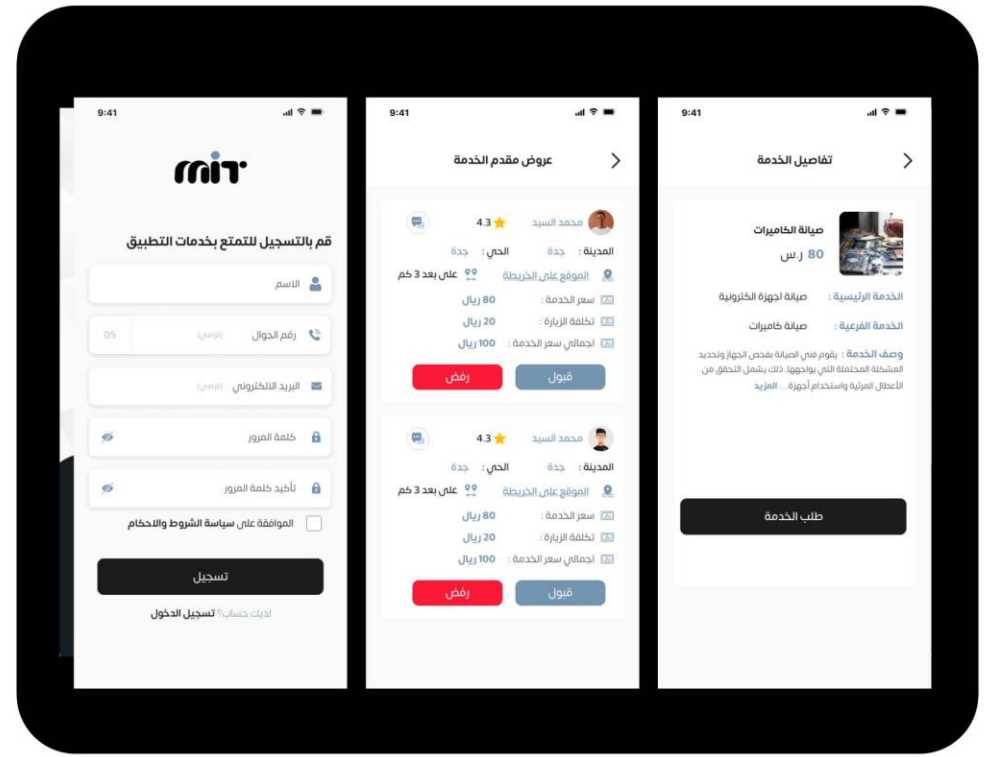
9:41

mit

قم بالتسجيل للتمتع بخدمات التطبيق

الاسم

رقم الجوال (فرعي) 05

البريد الالكتروني (فرعي)

كلمة المرور

تأكيد كلمة المرور

الموافقة على سياسة الشروط والاحكام

تسجيل

لديك حساب؟ تسجيل الدخول

9:41

عروض مقدم الخدمة

محمد السيد 4.3

المدينة : جدة الحي : جدة

الموقع على الخريطة على بعد 3 كم

سعر الخدمة : 80 ريال

تكلفة الزيارة : 20 ريال

اجمالي سعر الخدمة : 100 ريال

قبول رفض

محمد السيد 4.3

المدينة : جدة الحي : جدة

الموقع على الخريطة على بعد 3 كم

سعر الخدمة : 80 ريال

تكلفة الزيارة : 20 ريال

اجمالي سعر الخدمة : 100 ريال

قبول رفض

9:41

تفاصيل الخدمة

صيانة الكاميرات

80 ر.س

الخدمة الرئيسية : صيانة اجهزة الكترونية

الخدمة الفرعية : صيانة كاميرات

وصف الخدمة : يقوم فني الصيانة بفحص الجهاز وتحديد المشكلة المحتملة التي يواجهها. ذلك يشمل التحقق من الأعطال المرئية واستخدام أجهزة... المزيد

طلب الخدمة